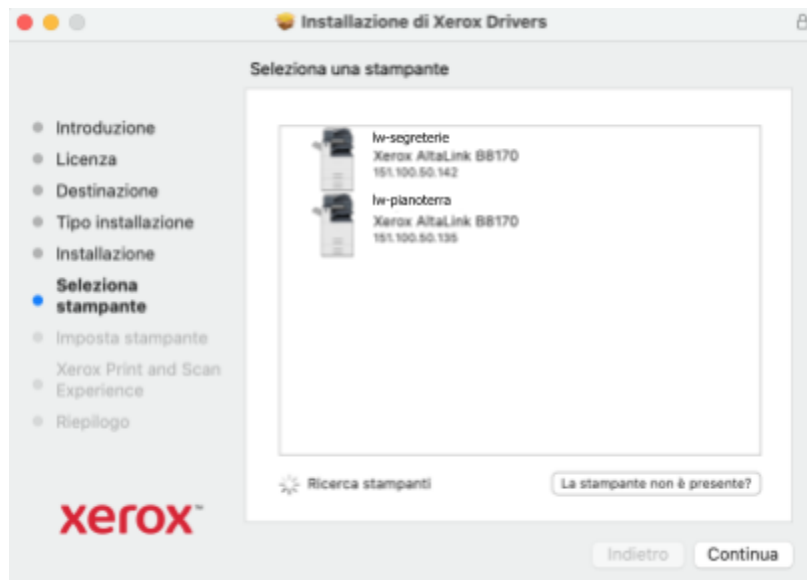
Installazione di Xerox Drivers

Seleziona una stampante

Introduzione
Licenza
Destinazione
Tipo installazione
Installazione
Seleziona stampante
Imposta stampante
Xerox Print and Scan Experience
Riepilogo

lw-segreterie
Xerox AltaLink B8170
151.100.50.142

lw-pianoterra
Xerox AltaLink B8170
151.100.50.135

Ricerca stampanti

La stampante non è presente?

xerox

Indietro

Continua